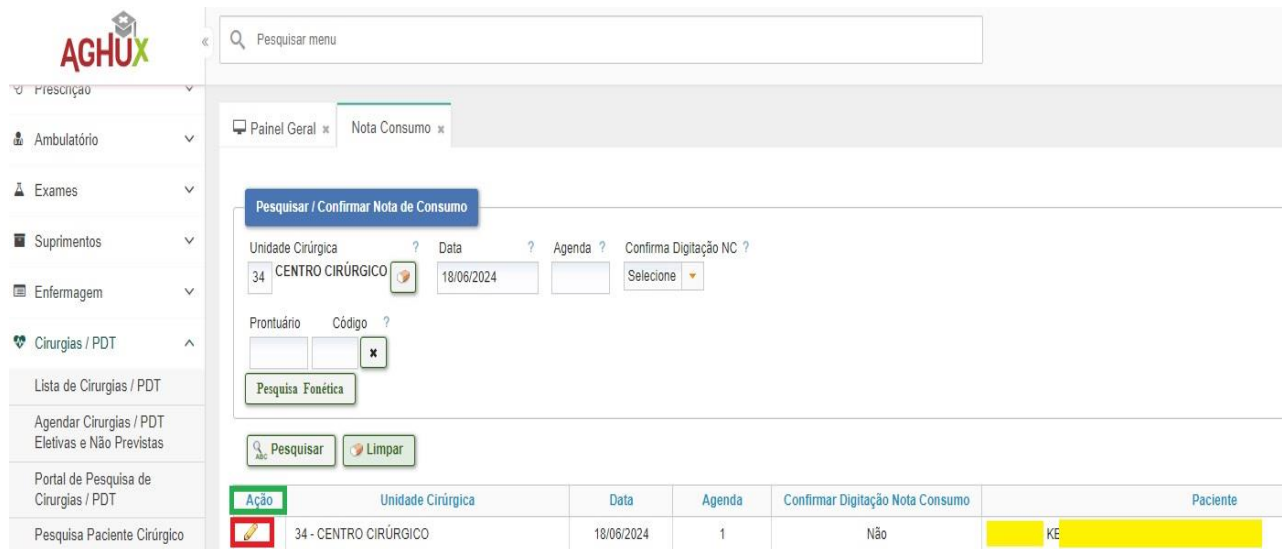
AGHUX

Pesquisar menu

Prescrição

Ambulatório

Exames

Suprimentos

Enfermagem

Cirurgias / PDT

Lista de Cirurgias / PDT

Agendar Cirurgias / PDT Eletivas e Não Previstas

Portal de Pesquisa de Cirurgias / PDT

Pesquisa Paciente Cirúrgico

Painel Geral × Nota Consumo ×

Pesquisar / Confirmar Nota de Consumo

Unidade Cirúrgica ? Data ? Agenda ? Confirma Digitação NC ?

34 CENTRO CIRÚRGICO 18/06/2024 Selecione

Prontuário Código ?

Pesquisa Fonética

Pesquisar Limpar

| Ação | Unidade Cirúrgica | Data | Agenda | Confirmar Digitação Nota Consumo | Paciente |
|---|---|---|---|---|---|
| | 34 - CENTRO CIRÚRGICO | 18/06/2024 | 1 | Não | KE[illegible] |